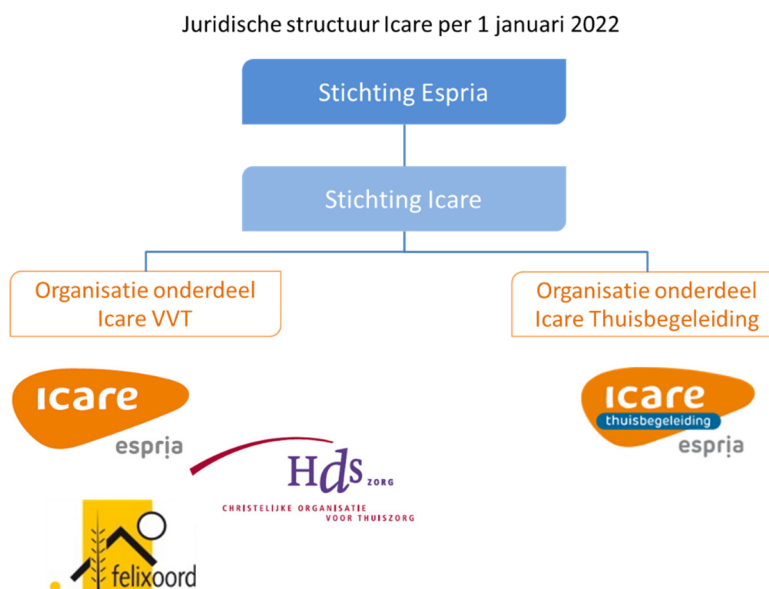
Juridische structuur Icare per 1 januari 2022

Stichting Espria

Stichting Icare

Organisatie onderdeel Icare VVT

Organisatie onderdeel Icare Thuisbegeleiding

icare

espria

Hds ZORG

CHRISTELIJKE ORGANISATIE VOOR THUISZORG

felixoord

icare

thuisbegeleiding

espria